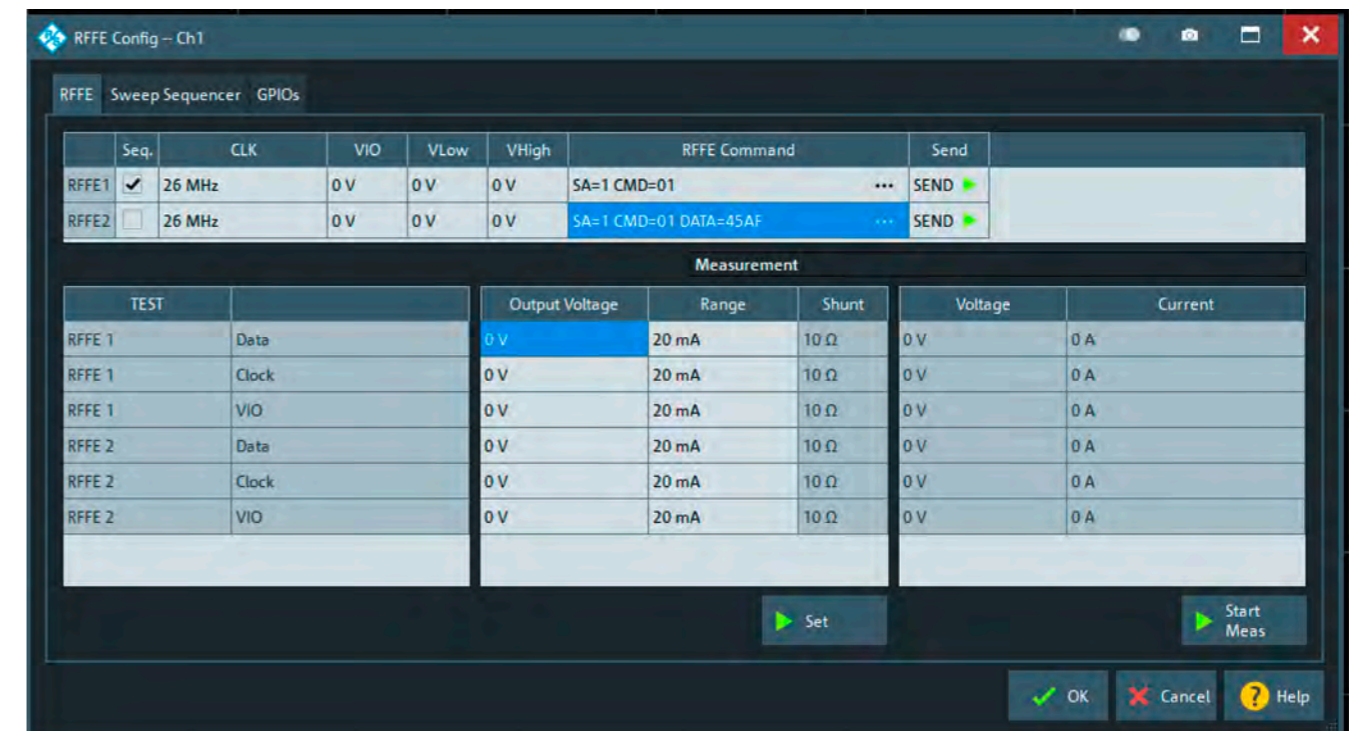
RFFE Config -- Ch1

RFFE Sweep Sequencer GPIOs

| | Seq. | CLK | VIO | VLow | VHigh | RFFE Command | Send |
|---|---|---|---|---|---|---|---|
| RFFE1 | ✔ | 26 MHz | 0 V | 0 V | 0 V | SA=1 CMD=01 ... | SEND |
| RFFE2 | | 26 MHz | 0 V | 0 V | 0 V | SA=1 CMD=01 DATA=45AF ... | SEND |

Measurement

| TEST | |
|---|---|
| RFFE 1 | Data |
| RFFE 1 | Clock |
| RFFE 1 | VIO |
| RFFE 2 | Data |
| RFFE 2 | Clock |
| RFFE 2 | VIO |

| Output Voltage | Range | Shunt |
|---|---|---|
| 0 V | 20 mA | 10 Ω |
| 0 V | 20 mA | 10 Ω |
| 0 V | 20 mA | 10 Ω |
| 0 V | 20 mA | 10 Ω |
| 0 V | 20 mA | 10 Ω |
| 0 V | 20 mA | 10 Ω |

| Voltage | Current |
|---|---|
| 0 V | 0 A |
| 0 V | 0 A |
| 0 V | 0 A |
| 0 V | 0 A |
| 0 V | 0 A |
| 0 V | 0 A |

Set

Start Meas

OK Cancel Help